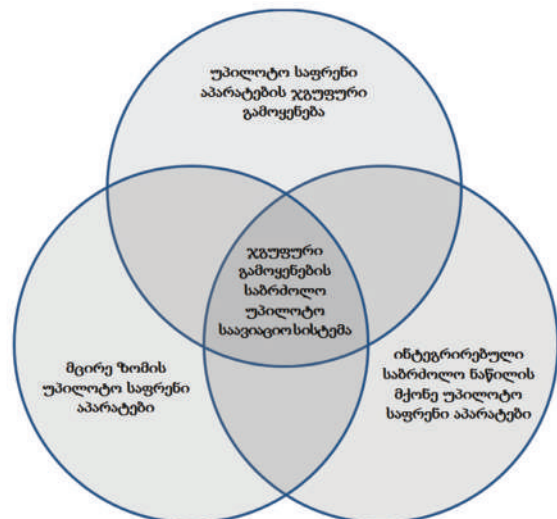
უპილოტო საფრენი აპარატების ჯგუფური გამოყენება

ჯგუფური გამოყენების საბრძოლო უპილოტო საავიაციო სისტემა

მცირე ზომის უპილოტო საფრენი აპარატები

ინტეგრირებული საბრძოლო ნაწილის მქონე უპილოტო საფრენი აპარატები